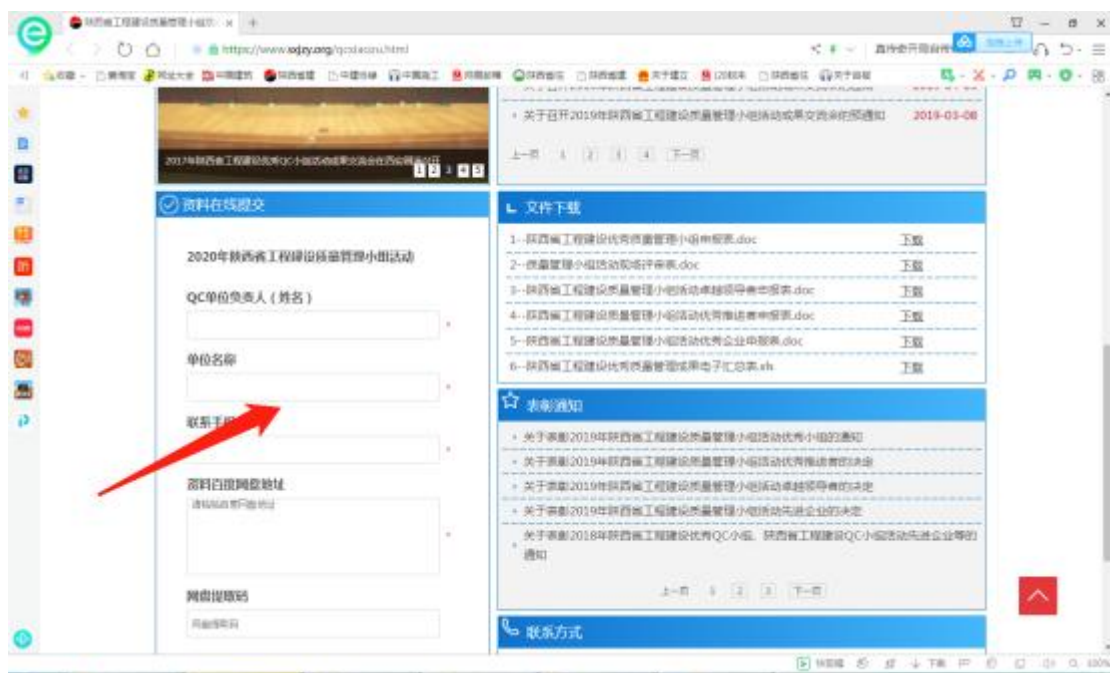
https://www.sxjzy.org/qcdaonu.html

2017年陕西省工程建设优秀QC小组活动成果交流会在西安隆重召开

1 2 3 4 5

资料在线提交

2020年陕西省工程建设质量管理小组活动

QC单位负责人（姓名）

单位名称

联系手机

资料百度网盘地址

网盘提取码

• 关于召开2019年陕西省工程建设质量管理小组活动成果交流会的预通知 2019-03-08

上一页 1 2 3 4 下一页

文件下载

1--陕西省工程建设优秀质量管理小组申报表.doc 下载

2--质量管理小组活动现场评审表.doc 下载

3--陕西省工程建设质量管理小组活动卓越领导者申报表.doc 下载

4--陕西省工程建设质量管理小组活动优秀推进者申报表.doc 下载

5--陕西省工程建设质量管理小组活动优秀企业申报表.doc 下载

6--陕西省工程建设优秀质量管理成果电子汇总表.xls 下载

表彰通知

• 关于表彰2019年陕西省工程建设质量管理小组活动优秀小组的通知

• 关于表彰2019年陕西省工程建设质量管理小组活动优秀推进者的决定

• 关于表彰2019年陕西省工程建设质量管理小组活动卓越领导者的决定

• 关于表彰2019年陕西省工程建设质量管理小组活动先进企业的决定

• 关于表彰2018年陕西省工程建设优秀QC小组、陕西省工程建设QC小组活动先进企业等的通知

上一页 1 2 3 下一页

联系方式